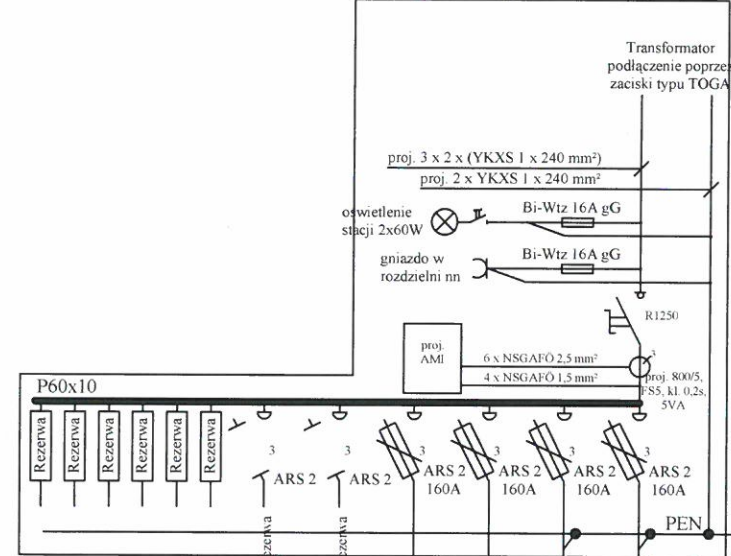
Transformator
podłączenie poprze
zaciski typu TOGA

proj. 3 x 2 x (YKXS 1 x 240 mm²)
proj. 2 x YKXS 1 x 240 mm²

oświetlenie stacji 2x60W
Bi-Wtz 16A gG

gniazdo w rozdzielni nn
Bi-Wtz 16A gG

R1250

proj. AMI
6 x NSGAFÖ 2,5 mm²
4 x NSGAFÖ 1,5 mm²
proj. 800/5, FS5, kl. 0,2s, 5VA

P60x10

Rezerwa
Rezerwa
Rezerwa
Rezerwa
Rezerwa
Rezerwa

3
ARS 2
3
ARS 2
3
ARS 2
160A
3
ARS 2
160A
3
ARS 2
160A
3
ARS 2
160A

ezerwa
ezerwa

PEN